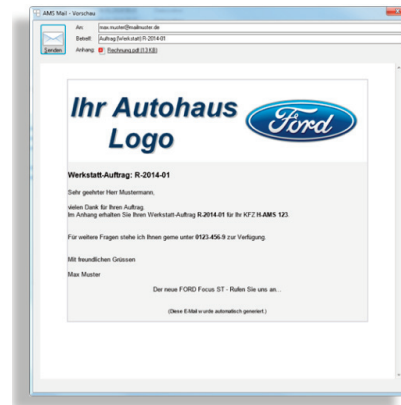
AMS Mail - Vorschau

Senden

An: max.muster@mailmuster.de
Betreff: Auftrag Werkstatt R-2014-01
Anhang: Rechnung.pdf (13 KB)

Ihr Autohaus Logo

Ford

Werkstatt-Auftrag: R-2014-01

Sehr geehrter Herr Mustermann,

vielen Dank für Ihren Auftrag.
Im Anhang erhalten Sie Ihren Werkstatt-Auftrag R-2014-01 für Ihr KFZ H-AMS 123.

Für weitere Fragen stehe ich Ihnen gerne unter 0123-456-9 zur Verfügung.

Mit freundlichen Grüssen

Max Muster

Der neue FORD Focus ST - Rufen Sie uns an...

(Diese E-Mail wurde automatisch generiert.)